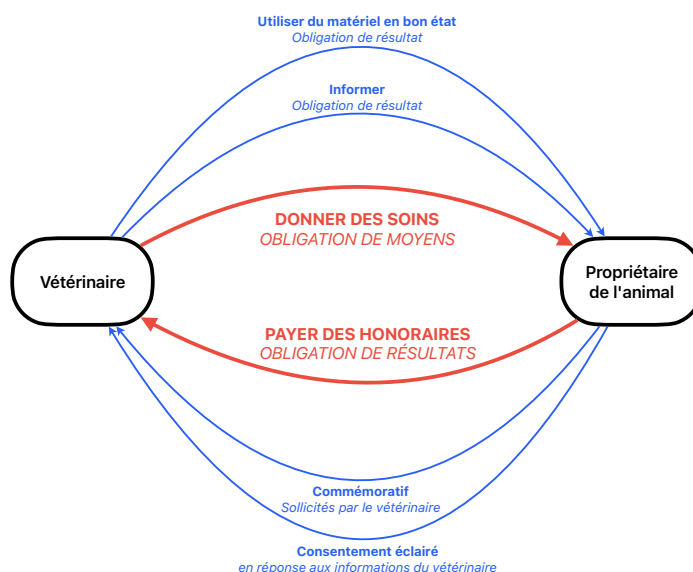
Utiliser du matériel en bon état
Obligation de résultat

Informer
Obligation de résultat

DONNER DES SOINS
OBLIGATION DE MOYENS

Vétérinaire

Propriétaire de l'animal

PAYER DES HONORAIRES
OBLIGATION DE RÉSULTATS

Commémoratif
Sollicités par le vétérinaire

Consentement éclairé
en réponse aux informations du vétérinaire